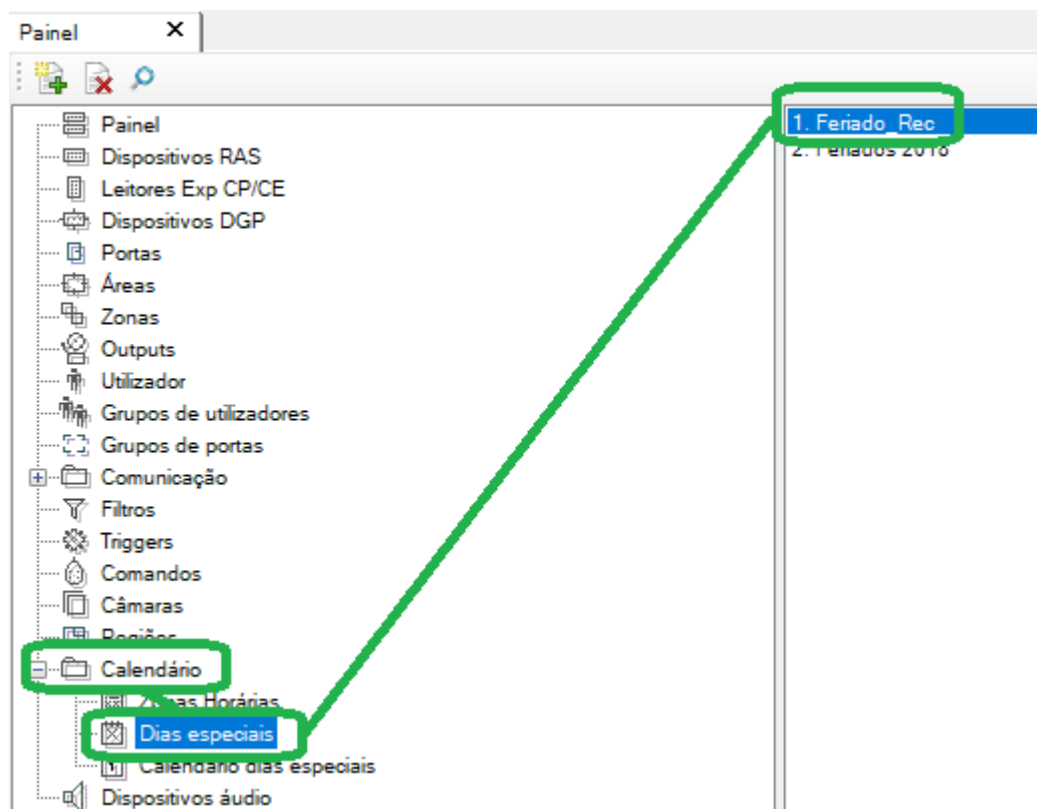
Painel ✕

Painel
Dispositivos RAS
Leitores Exp CP/CE
Dispositivos DGP
Portas
Áreas
Zonas
Outputs
Utilizador
Grupos de utilizadores
Grupos de portas
Comunicação
Filtros
Triggers
Comandos
Câmaras
Regiões
Calendário
Zonas Horárias
Dias especiais
Calendário dias especiais
Dispositivos áudio

1. Feriado_Rec
2. Feriados 2018